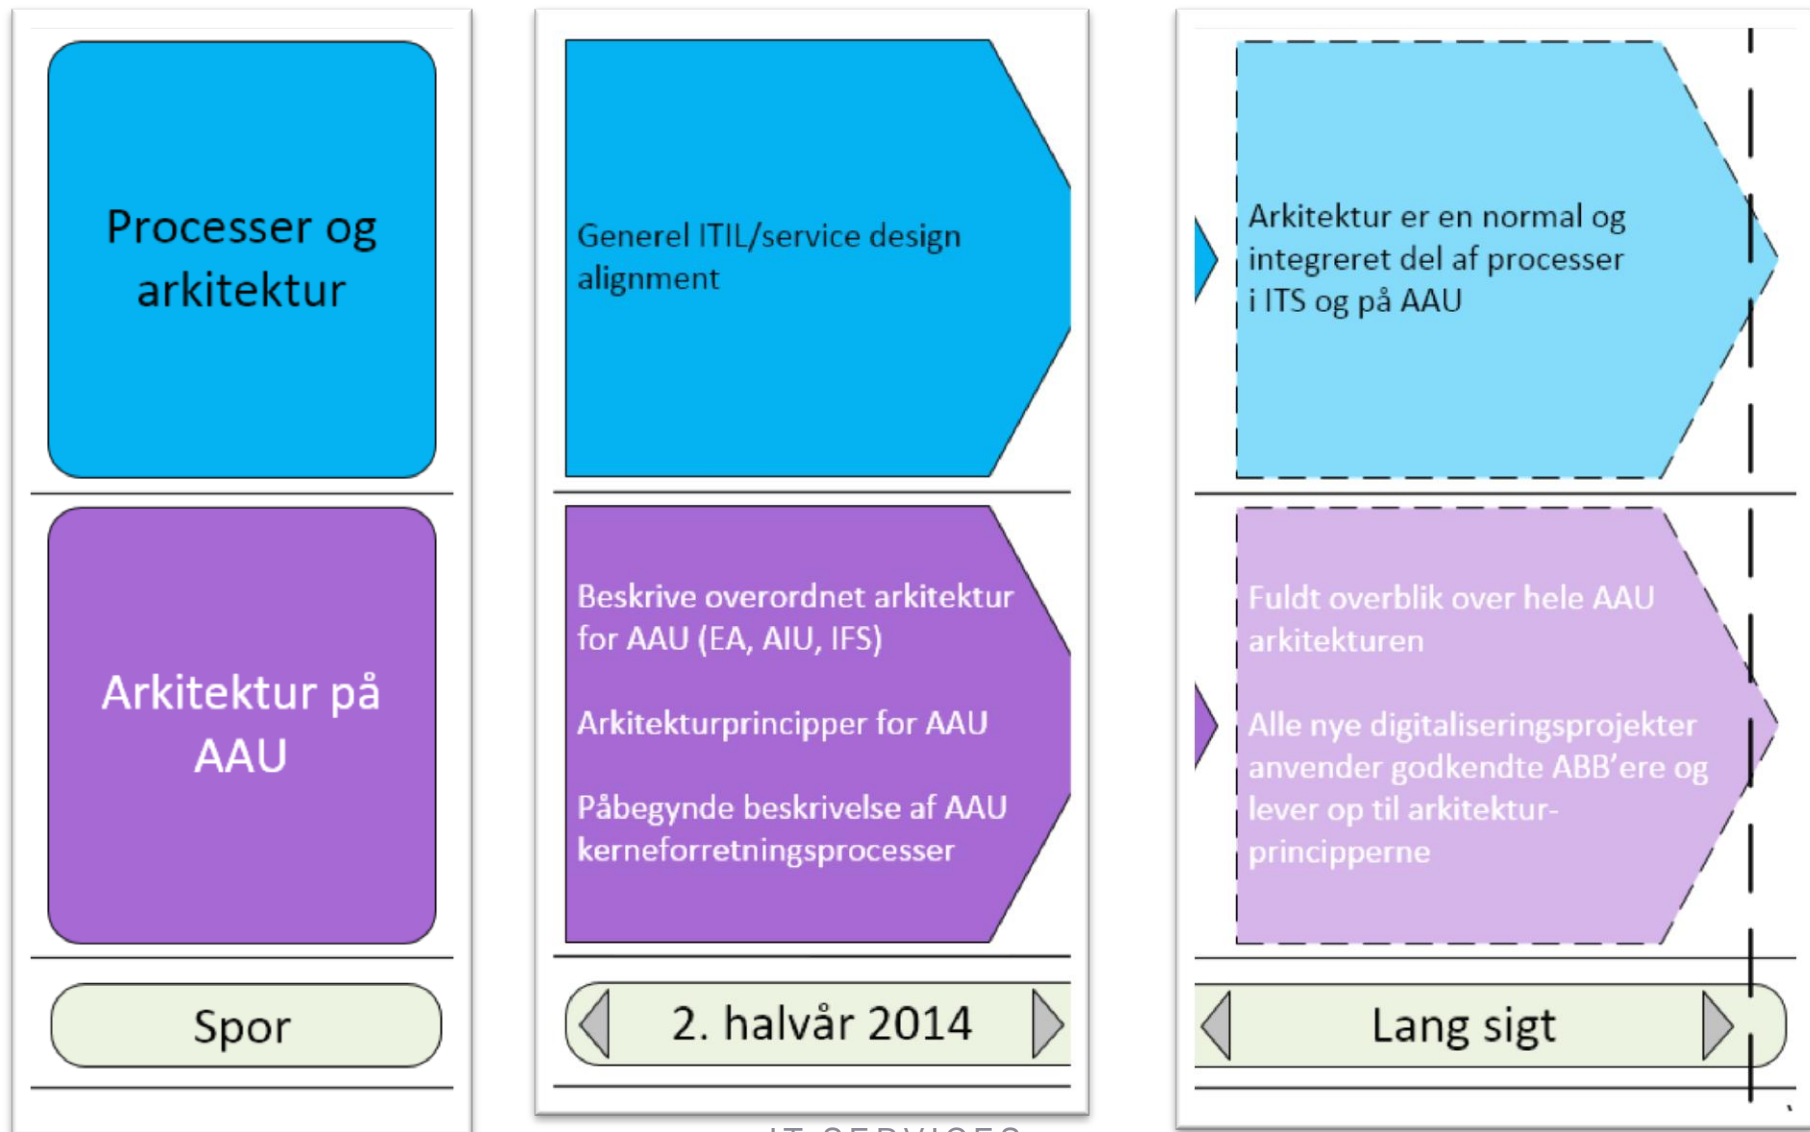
Processer og arkitektur

Arkitektur på AAU

Spor

Generel ITIL/service design alignment

Beskrive overordnet arkitektur for AAU (EA, AIU, IFS)

Arkitekturprincipper for AAU

Påbegynde beskrivelse af AAU kerneforretningsprocesser

2. halvår 2014

Arkitektur er en normal og integreret del af processer i ITS og på AAU

Fuldt overblik over hele AAU arkitekturen

Alle nye digitaliseringsprojekter anvender godkendte ABB'ere og lever op til arkitekturprincipperne

Lang sigt

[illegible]